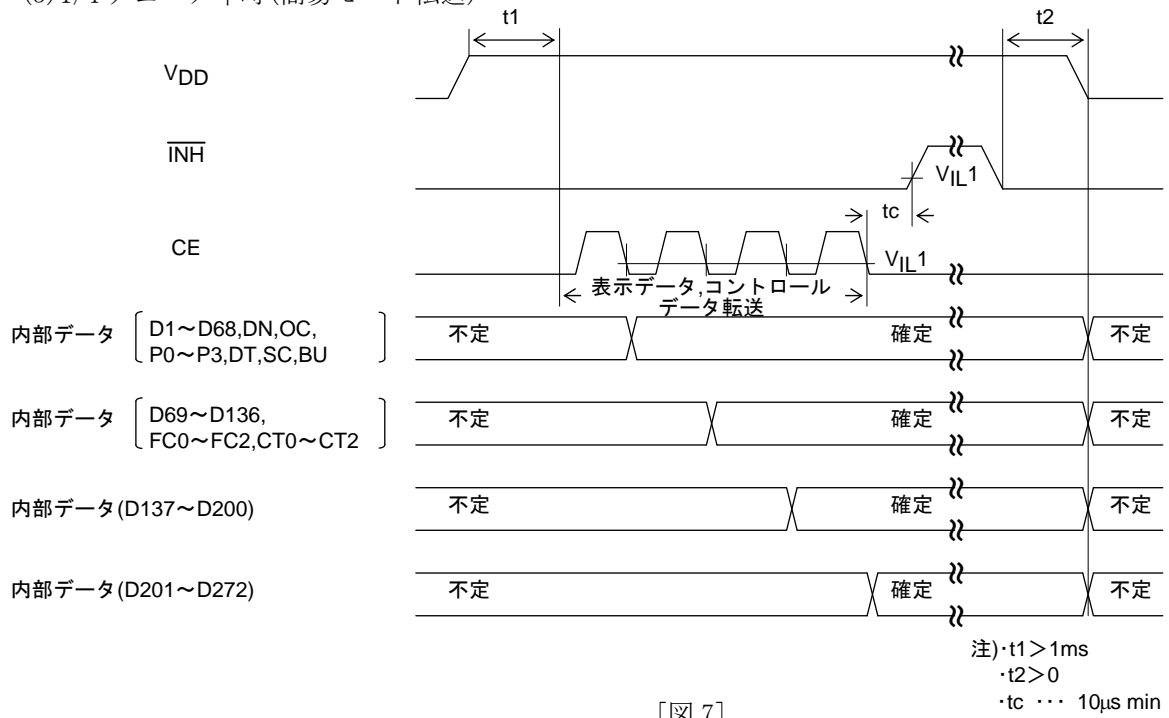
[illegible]

t1

t2

$V_{DD}$

$\overline{INH}$

$V_{IL}1$

tc

CE

$V_{IL}1$

表示データ,コントロールデータ転送

内部データ [D1～D68,DN,OC, P0～P3,DT,SC,BU]

不定 確定 不定

内部データ [D69～D136, FC0～FC2,CT0～CT2]

不定 確定 不定

内部データ(D137～D200)

不定 確定 不定

内部データ(D201～D272)

不定 確定 不定

注)･t1＞1ms
･t2＞0
･tc ･･･ 10μs min

［図 7］